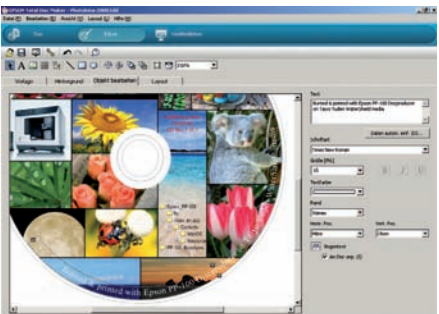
EPSON Total Disc Maker - PhotoAlbum (3000 LS)
Datei Bearbeiten Ansicht Layout Hilfe
Vorlage Hintergrund Objekt bearbeiten Layout
Text
Burned & printed with Epson PP-100 Discproducer on Taiyo Yuden Waterofshield media
Daten autom. einf. (D)...
Schriftart
Times New Roman
Größe (Pkt)
Textfarbe
Rand
Horiz. Pos.
Vert. Pos.
Gegentext
Burned & Printed with Epson PP-100 Discproducer